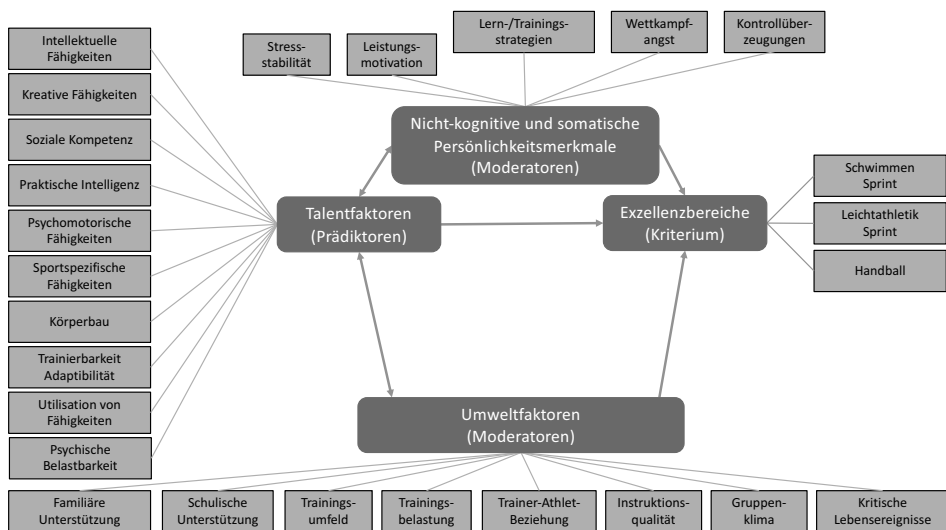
Stressstabilität

Leistungsmotivation

Lern-/Trainingsstrategien

Wettkampfangst

Kontrollüberzeugungen

Intellektuelle Fähigkeiten

Kreative Fähigkeiten

Soziale Kompetenz

Praktische Intelligenz

Psychomotorische Fähigkeiten

Sportspezifische Fähigkeiten

Körperbau

Trainierbarkeit Adaptibilität

Utilisation von Fähigkeiten

Psychische Belastbarkeit

Nicht-kognitive und somatische Persönlichkeitsmerkmale (Moderatoren)

Talentfaktoren (Prädiktoren)

Exzellenzbereiche (Kriterium)

Schwimmen Sprint

Leichtathletik Sprint

Handball

Umweltfaktoren (Moderatoren)

Familiäre Unterstützung

Schulische Unterstützung

Trainingsumfeld

Trainingsbelastung

Trainer-Athlet-Beziehung

Instruktionsqualität

Gruppenklima

Kritische Lebensereignisse